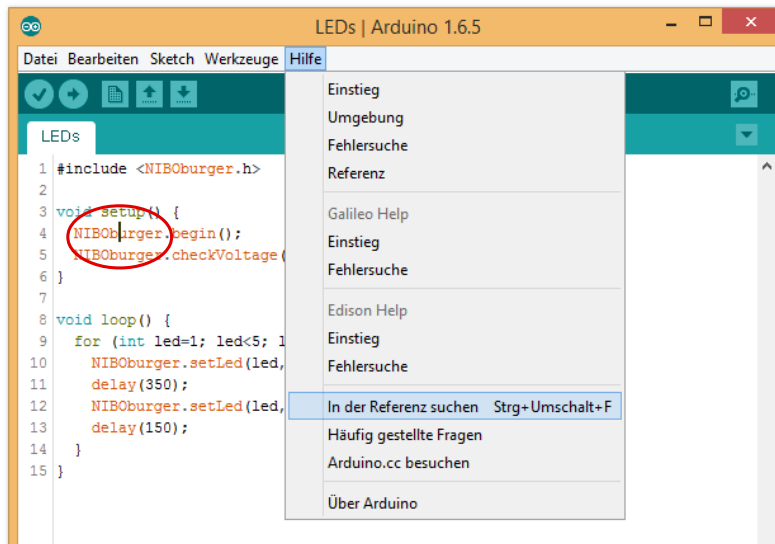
LEDs | Arduino 1.6.5

Datei Bearbeiten Sketch Werkzeuge Hilfe

LEDs

1 #include <NIBOburger.h>
2
3 void setup() {
4 NIBOburger.begin();
5 NIBOburger.checkVoltage(
6 }
7
8 void loop() {
9 for (int led=1; led<5; l
10 NIBOburger.setLed(led,
11 delay(350);
12 NIBOburger.setLed(led,
13 delay(150);
14 }
15 }

Einstieg
Umgebung
Fehlersuche
Referenz

Galileo Help
Einstieg
Fehlersuche

Edison Help
Einstieg
Fehlersuche

In der Referenz suchen Strg+Umschalt+F
Häufig gestellte Fragen
Arduino.cc besuchen

Über Arduino